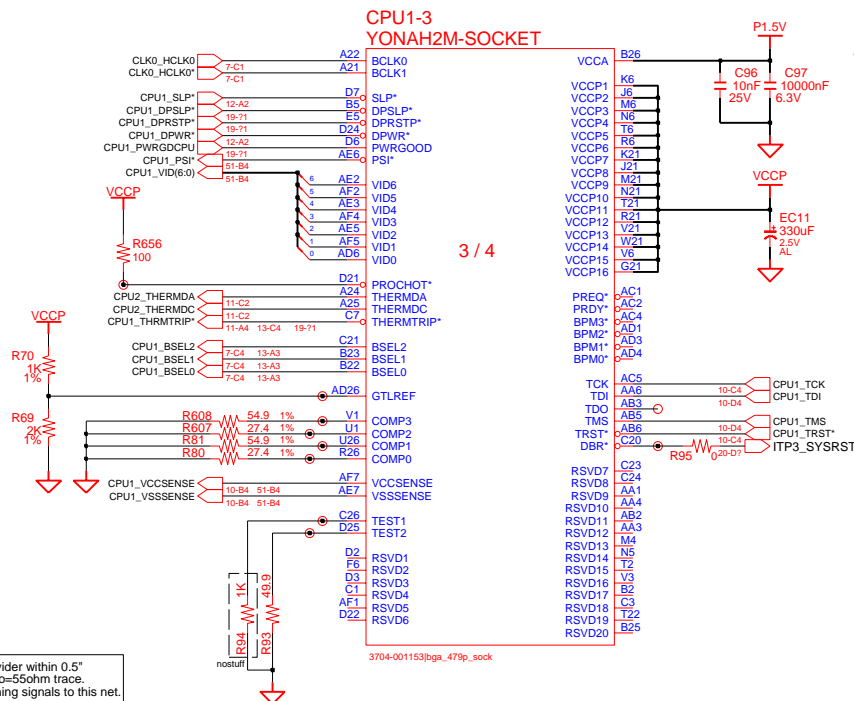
CPU1-3
YONAH2M-SOCKET

P1.5V
C96 10nF 25V
C97 10000nF 6.3V
VCCP
EC11 330uF 2.5V AL

CLK0_HCLK0 7-C1 A22 BCLK0
CLK0_HCLK0* 7-C1 A21 BCLK1
CPU1_SLP* 12-A2 D7 SLP*
CPU1_DPSLP* 12-A2 B5 DPSLP*
CPU1_DPRSTP* 19-?1 E5 DPRSTP*
CPU1_DPWR* 19-?1 D24 DPWR*
CPU1_PWRGDCPU 12-A2 D6 PWRGOOD
CPU1_PSI* 19-?1 AE6 PSI*
CPU1_VID(6:0) 51-B4 51-B4
6 AE2 VID6
5 AF2 VID5
4 AE3 VID4
3 AF4 VID3
2 AE5 VID2
1 AF5 VID1
0 AD6 VID0

VCCP
R656 100
D21 PROCHOT*
CPU2_THERMDA 11-C2 A24 THERMDA
CPU2_THERMDC 11-C2 A25 THERMDC
CPU1_THRMTRIP* 11-A4 13-C4 19-?1 C7 THERMTRIP*

VCCP
R70 1K 1%
R69 2K 1%
CPU1_BSEL2 7-C4 13-A3 C21 BSEL2
CPU1_BSEL1 7-C4 13-A3 B23 BSEL1
CPU1_BSEL0 7-C4 13-A3 B22 BSEL0
AD26 GTLREF
R608 54.9 1% V1 COMP3
R607 27.4 1% U1 COMP2
R81 54.9 1% U26 COMP1
R80 27.4 1% R26 COMP0
CPU1_VCCSENSE 10-B4 51-B4 AF7 VCCSENSE
CPU1_VSSSENSE 10-B4 51-B4 AE7 VSSSENSE
C26 TEST1
D25 TEST2
R94 1K
R93 49.9
nostuff
D2 RSVD1
F6 RSVD2
D3 RSVD3
C1 RSVD4
AF1 RSVD5
D22 RSVD6

3 / 4

B26 VCCA
K6 VCCP1
J6 VCCP2
M6 VCCP3
N6 VCCP4
T6 VCCP5
R6 VCCP6
K21 VCCP7
J21 VCCP8
M21 VCCP9
N21 VCCP10
T21 VCCP11
R21 VCCP12
V21 VCCP13
W21 VCCP14
V6 VCCP15
G21 VCCP16
PREQ* AC1
PRDY* AC2
BPM3* AC4
BPM2* AD1
BPM1* AD3
BPM0* AD4
TCK AC5 10-C4 CPU1_TCK
TDI AA6 10-D4 CPU1_TDI
TDO AB3
TMS AB5 10-D4 CPU1_TMS
TRST* AB6 10-D4 CPU1_TRST*
DBR* C20 10-C4 ITP3_SYSRST
R95 0 20-D?
RSVD7 C23
RSVD8 C24
RSVD9 AA1
RSVD10 AA4
RSVD11 AB2
RSVD12 AA3
RSVD13 M4
RSVD14 N5
RSVD15 T2
RSVD16 V3
RSVD17 B2
RSVD18 C3
RSVD19 T22
RSVD20 B25

3704-001153|bga_479p_sock

vider within 0.5"
o=55ohm trace.
ning signals to this net.